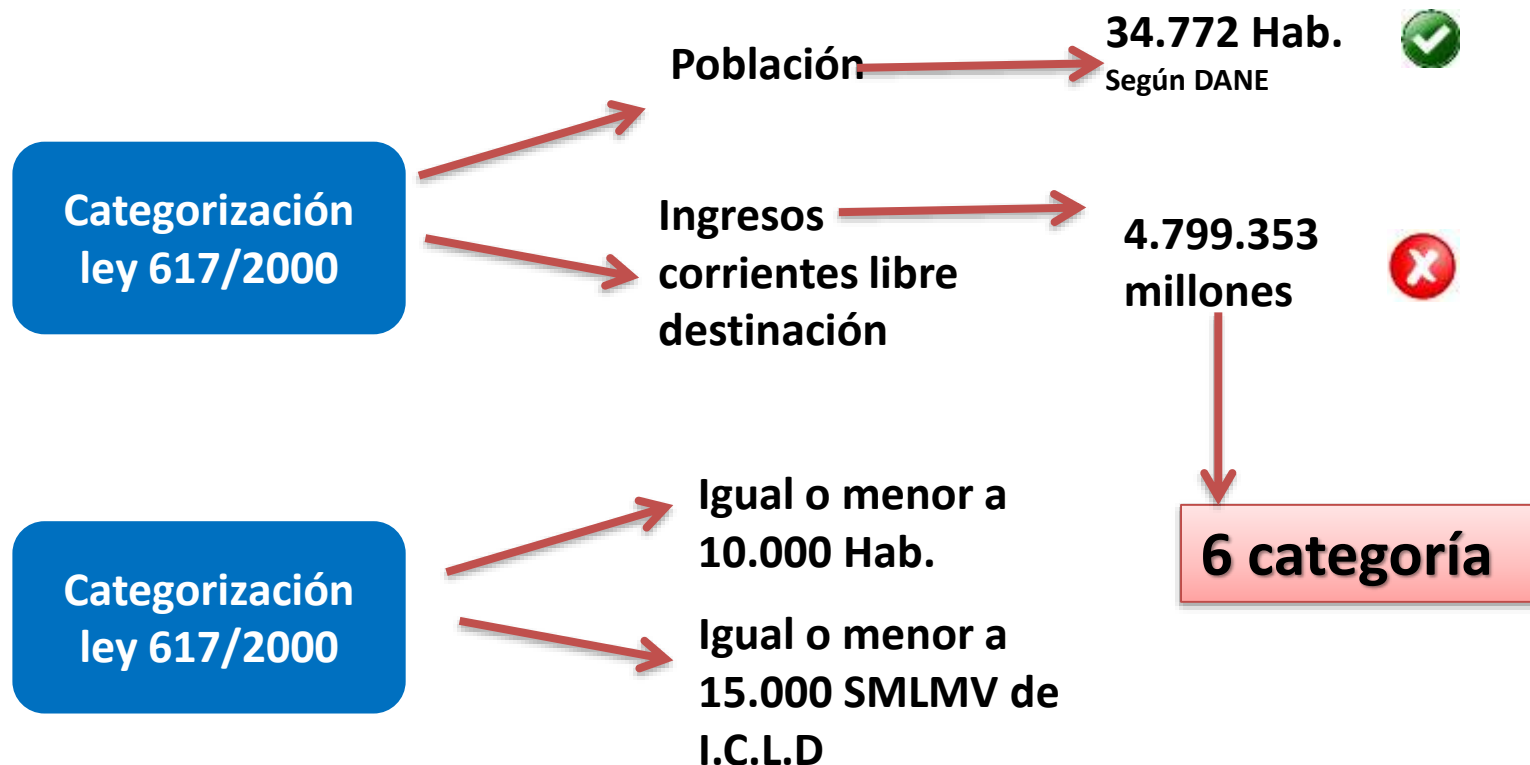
Categorización ley 617/2000

Población

34.772 Hab.
Según DANE

Ingresos corrientes libre destinación

4.799.353 millones

6 categoría

Categorización ley 617/2000

Igual o menor a 10.000 Hab.

Igual o menor a 15.000 SMLMV de I.C.L.D